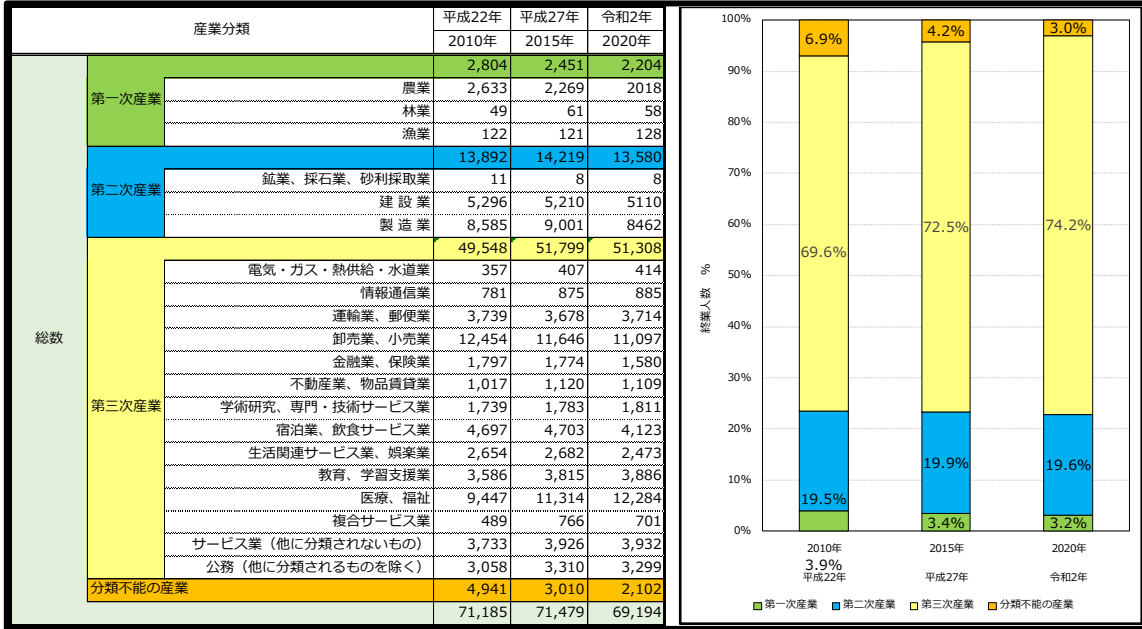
| 産業分類 | | | 平成22年 2010年 | 平成27年 2015年 | 令和2年 2020年 |
|---|---|---|---|---|---|
| 総数 | 第一次産業 | | 2,804 | 2,451 | 2,204 |
| | | 農業 | 2,633 | 2,269 | 2018 |
| | | 林業 | 49 | 61 | 58 |
| | | 漁業 | 122 | 121 | 128 |
| | 第二次産業 | | 13,892 | 14,219 | 13,580 |
| | | 鉱業、採石業、砂利採取業 | 11 | 8 | 8 |
| | | 建 設 業 | 5,296 | 5,210 | 5110 |
| | | 製 造 業 | 8,585 | 9,001 | 8462 |
| | 第三次産業 | | 49,548 | 51,799 | 51,308 |
| | | 電気・ガス・熱供給・水道業 | 357 | 407 | 414 |
| | | 情報通信業 | 781 | 875 | 885 |
| | | 運輸業、郵便業 | 3,739 | 3,678 | 3,714 |
| | | 卸売業、小売業 | 12,454 | 11,646 | 11,097 |
| | | 金融業、保険業 | 1,797 | 1,774 | 1,580 |
| | | 不動産業、物品賃貸業 | 1,017 | 1,120 | 1,109 |
| | | 学術研究、専門・技術サービス業 | 1,739 | 1,783 | 1,811 |
| | | 宿泊業、飲食サービス業 | 4,697 | 4,703 | 4,123 |
| | | 生活関連サービス業、娯楽業 | 2,654 | 2,682 | 2,473 |
| | | 教育、学習支援業 | 3,586 | 3,815 | 3,886 |
| | | 医療、福祉 | 9,447 | 11,314 | 12,284 |
| | | 複合サービス業 | 489 | 766 | 701 |
| | | サービス業（他に分類されないもの） | 3,733 | 3,926 | 3,932 |
| | | 公務（他に分類されるものを除く） | 3,058 | 3,310 | 3,299 |
| | 分類不能の産業 | | 4,941 | 3,010 | 2,102 |
| | | | 71,185 | 71,479 | 69,194 |

100%
90%
80%
70%
60%
50%
40%
30%
20%
10%
0%
就業人数 %
6.9%
69.6%
19.5%
3.9%
4.2%
72.5%
19.9%
3.4%
3.0%
74.2%
19.6%
3.2%
2010年 平成22年
2015年 平成27年
2020年 令和2年
第一次産業 第二次産業 第三次産業 分類不能の産業